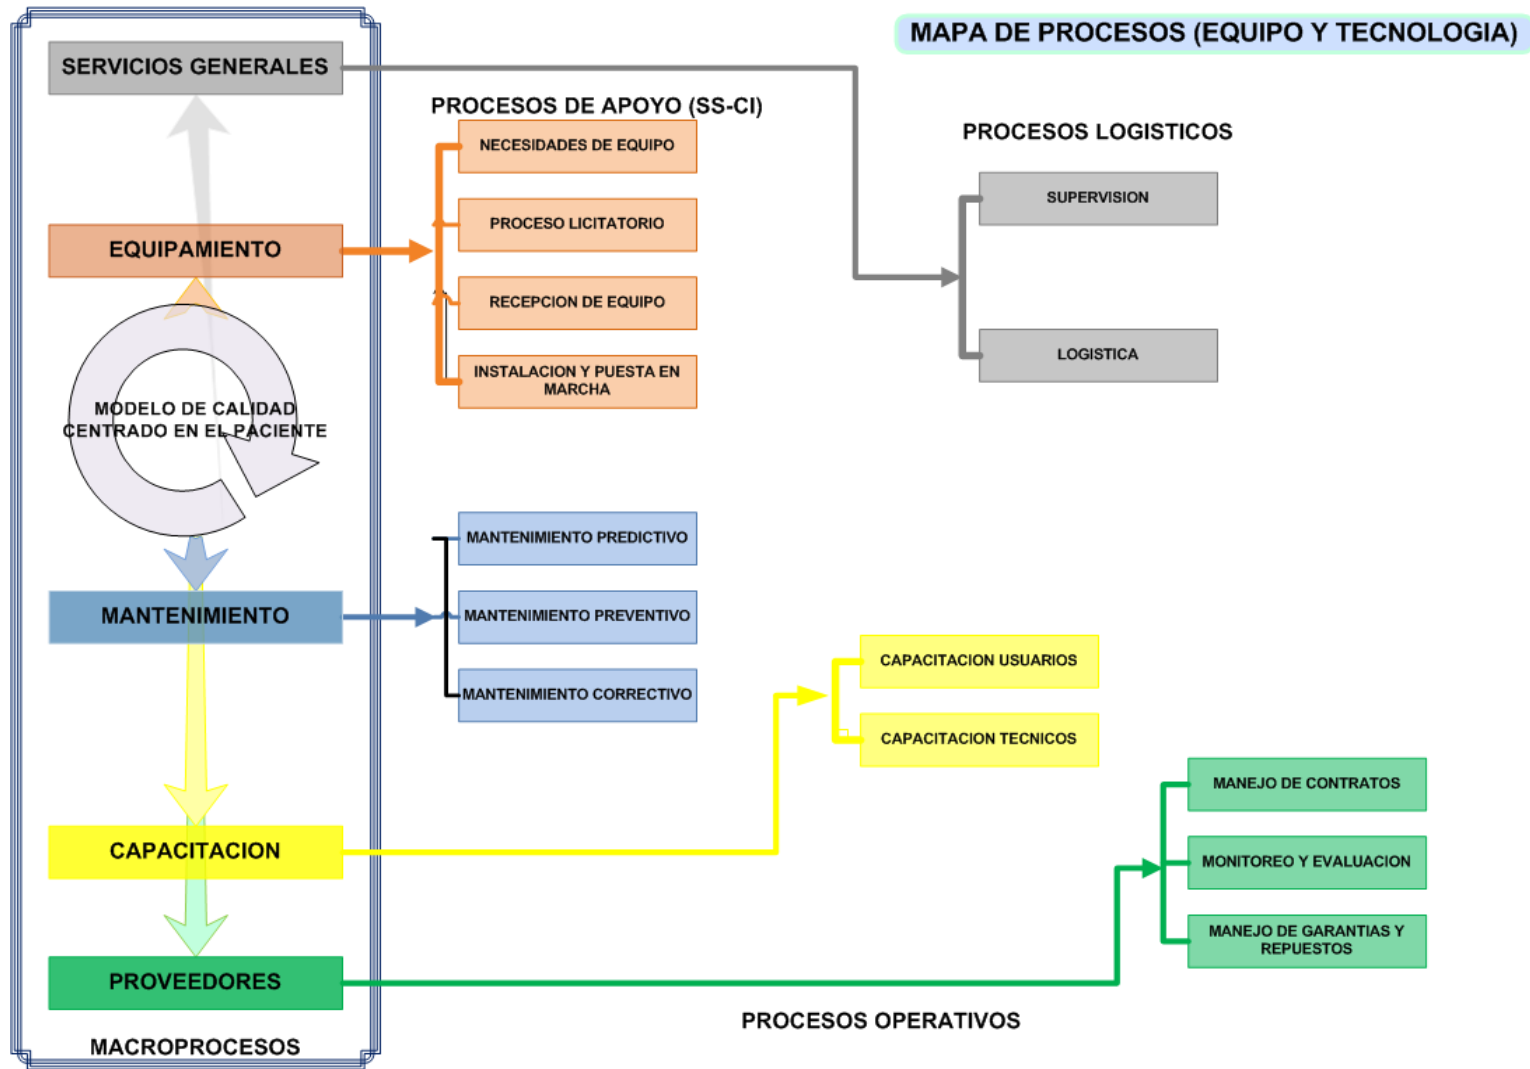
MAPA DE PROCESOS (EQUIPO Y TECNOLOGIA)

SERVICIOS GENERALES

PROCESOS DE APOYO (SS-CI)

NECESIDADES DE EQUIPO

PROCESO LICITATORIO

RECEPCION DE EQUIPO

INSTALACION Y PUESTA EN MARCHA

PROCESOS LOGISTICOS

SUPERVISION

LOGISTICA

EQUIPAMIENTO

MODELO DE CALIDAD CENTRADO EN EL PACIENTE

MANTENIMIENTO PREDICTIVO

MANTENIMIENTO

MANTENIMIENTO PREVENTIVO

MANTENIMIENTO CORRECTIVO

CAPACITACION USUARIOS

CAPACITACION TECNICOS

MANEJO DE CONTRATOS

MONITOREO Y EVALUACION

MANEJO DE GARANTIAS Y REPUESTOS

CAPACITACION

PROVEEDORES

PROCESOS OPERATIVOS

MACROPROCESOS